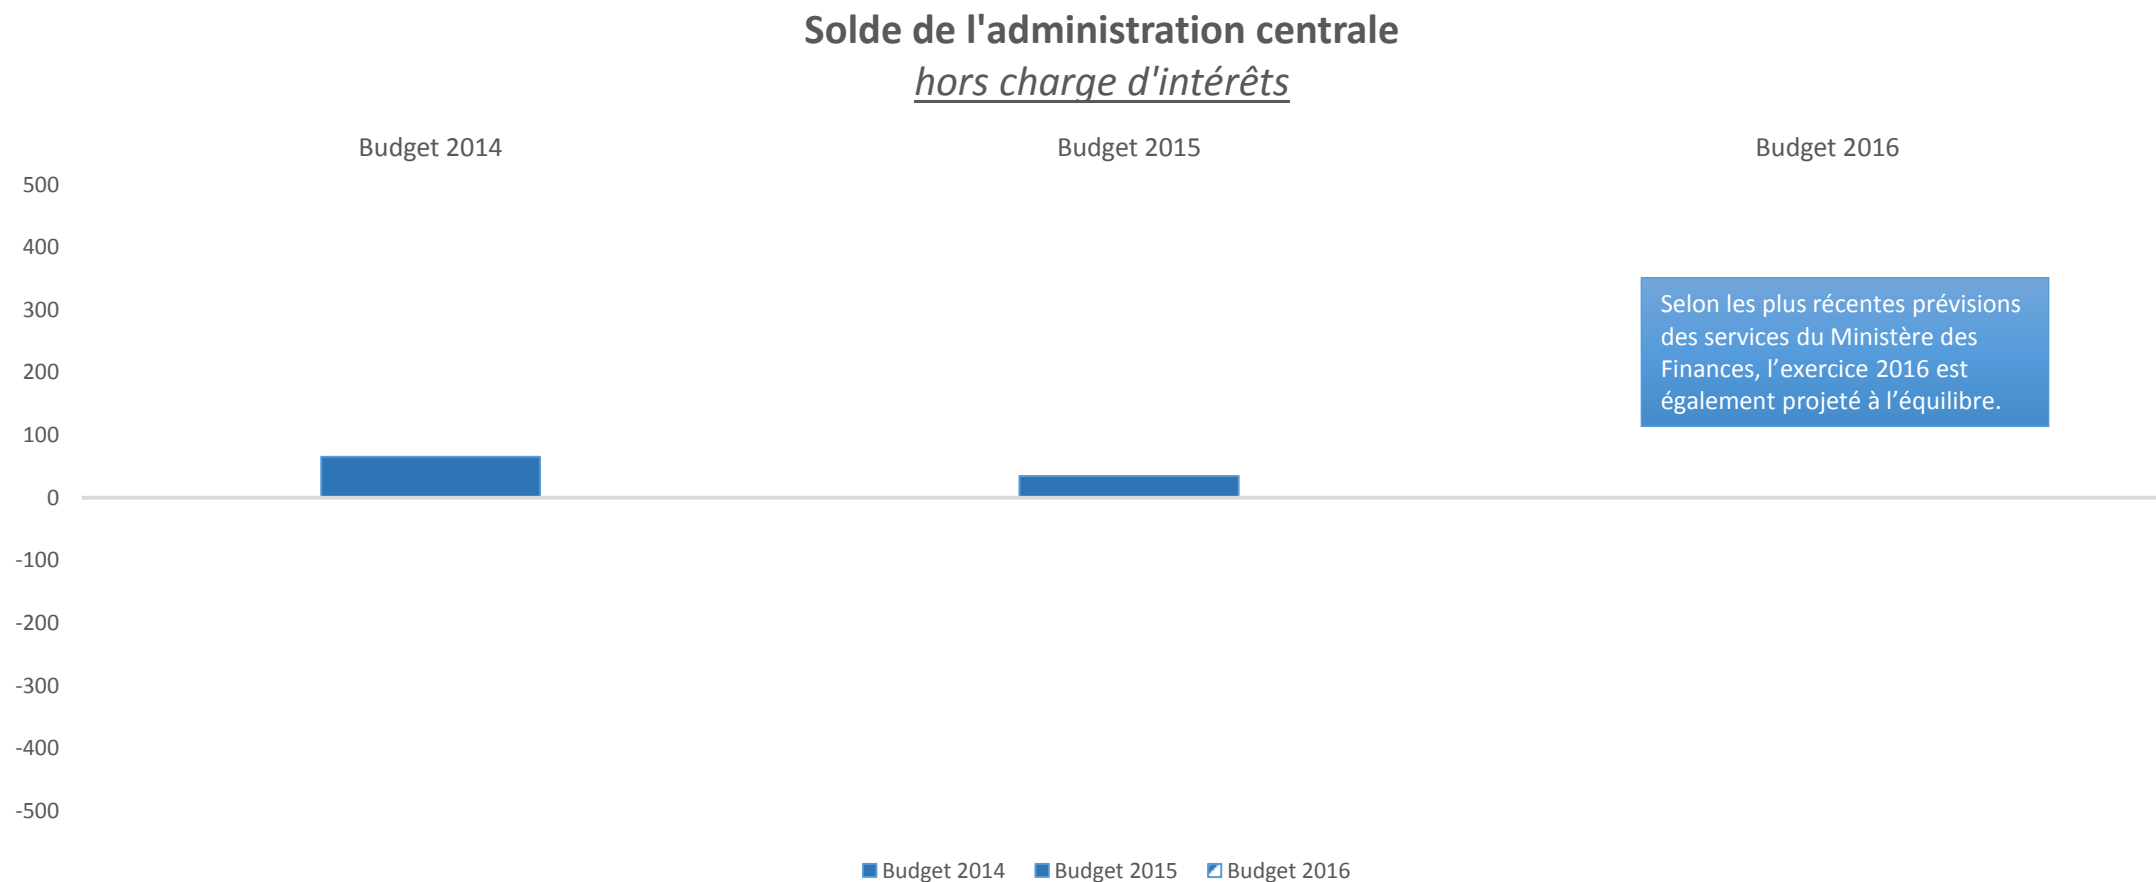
Solde de l'administration centrale
hors charge d'intérêts

Budget 2014
Budget 2015
Budget 2016

500
400
300
200
100
0
-100
-200
-300
-400
-500

Selon les plus récentes prévisions des services du Ministère des Finances, l’exercice 2016 est également projeté à l’équilibre.

Budget 2014 Budget 2015 Budget 2016